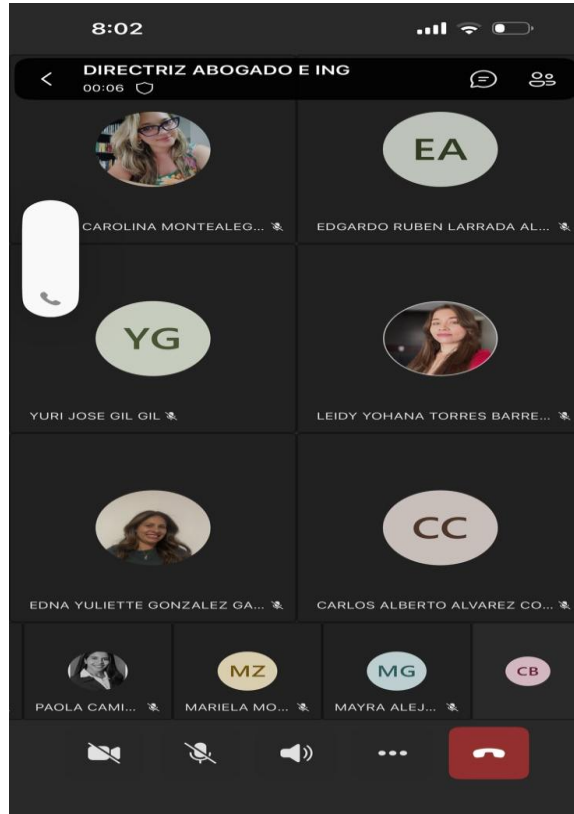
8:02

DIRECTRIZ ABOGADO E ING
00:06

CAROLINA MONTEALEG...

EA
EDGARDO RUBEN LARRADA AL...

YG
YURI JOSE GIL GIL

LEIDY YOHANA TORRES BARRE...

EDNA YULIETTE GONZALEZ GA...

CC
CARLOS ALBERTO ALVAREZ CO...

PAOLA CAMI...

MZ
MARIELA MO...

MG
MAYRA ALEJ...

CB